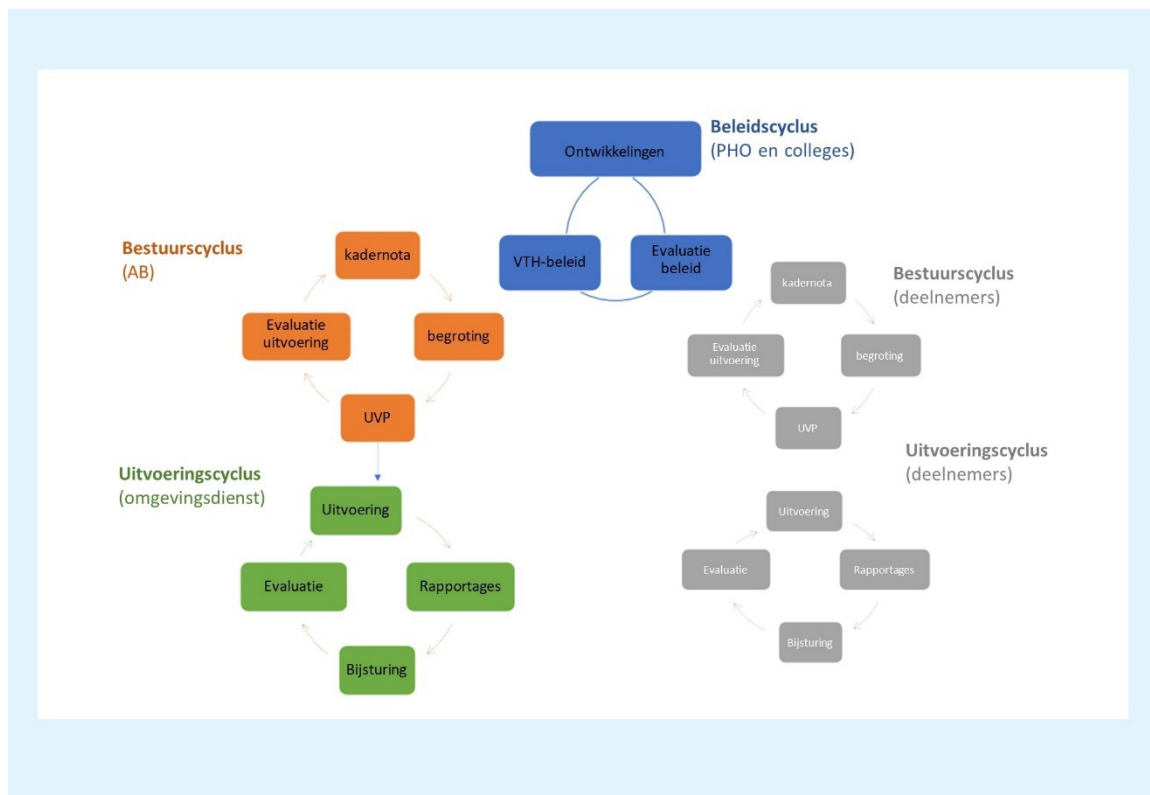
Beleidscyclus
(PHO en colleges)

Ontwikkelingen

VTH-beleid

Evaluatie beleid

Bestuurscyclus
(AB)

kadernota

begroting

UVP

Evaluatie uitvoering

Uitvoeringscyclus
(omgevingsdienst)

Uitvoering

Rapportages

Bijsturing

Evaluatie

Bestuurscyclus
(deelnemers)

kadernota

begroting

UVP

Evaluatie uitvoering

Uitvoeringscyclus
(deelnemers)

Uitvoering

Rapportages

Bijsturing

Evaluatie